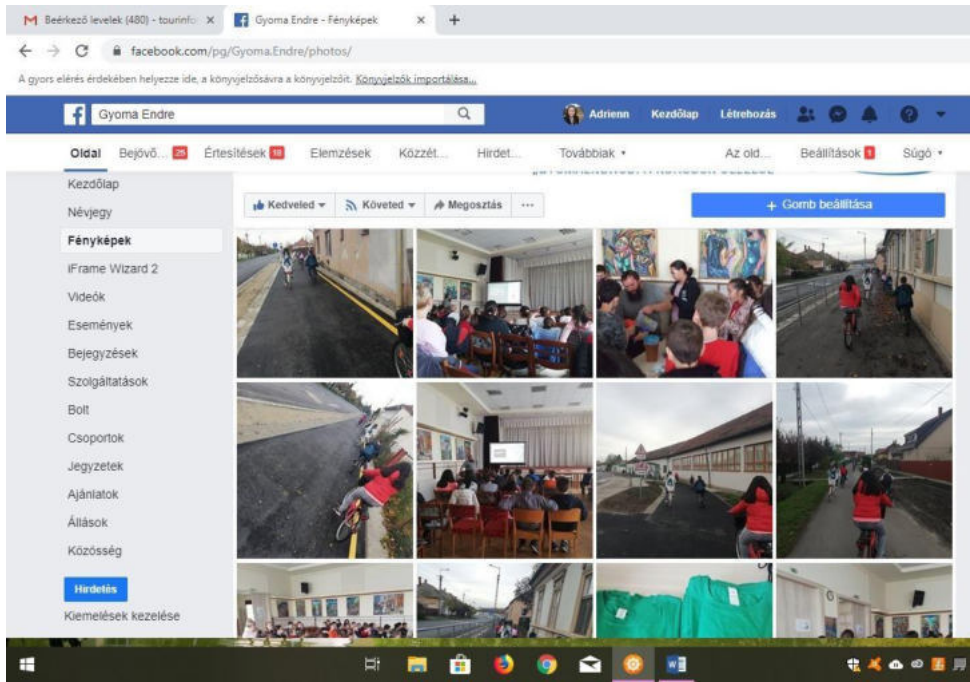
M Beérkező levelek (480) - tourinfo ×
Gyoma Endre - Fényképek ×
+
facebook.com/pg/Gyoma.Endre/photos/
A gyors elérés érdekében helyezze ide, a könyvjelzősávra a könyvjelzőit. Könyvjelzők importálása...

Gyoma Endre
Adrienn Kezdőlap Létrehozás

Oldal Bejövő... 25 Értesítések 18 Elemzések Közzét... Hirdet... Továbbiak ▾ Az old... Beállítások 1 Súgó ▾

Kezdőlap
Névjegy
Fényképek
iFrame Wizard 2
Videók
Események
Bejegyzések
Szolgáltatások
Bolt
Csoportok
Jegyzetek
Ajánlatok
Állások
Közösség
Hirdetés
Kiemelések kezelése

Kedveled ▾ Követed ▾ Megosztás ···
+ Gomb beállítása